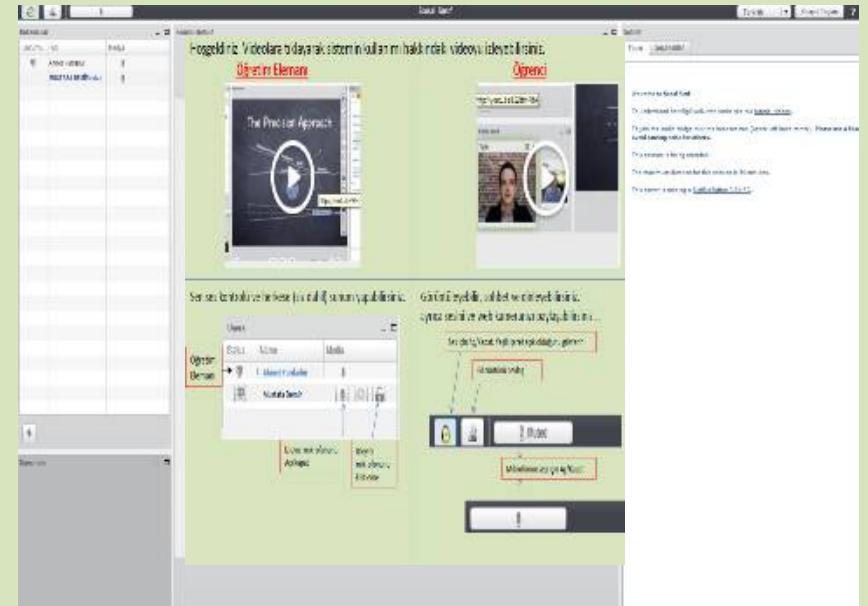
Sosyal Sanal

Hoşgeldiniz. Videolara tıklayarak sistemin kullanımı hakkındaki videoyu izleyebilirsiniz.

Öğretim Elemanı

Öğrenci

The Process Approach

Sesi kontrol edebilir ve herkese (ya da tek) sunum yapabilirsiniz.

Görüntü izleyebilir, sohbet edebilirsiniz. Ayrıca sesinizi ve web kameranızı paylaşabilirsiniz.

Öğretim Elemanı

Status Name Media

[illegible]

Mustafa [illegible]

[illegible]

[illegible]

Welcome to Sosyal Sanal

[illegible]

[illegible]